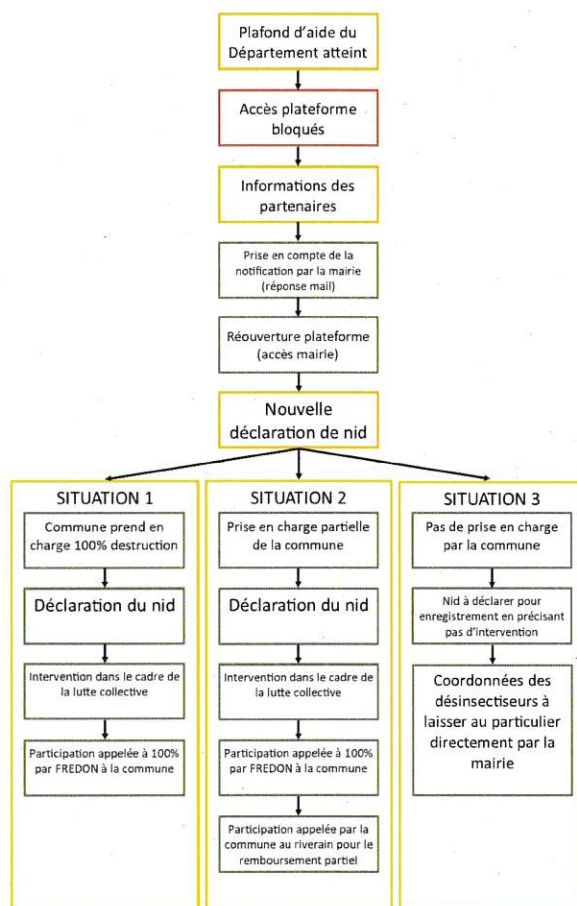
Plafond d'aide du Département atteint

Accès plateforme bloqués

Informations des partenaires

Prise en compte de la notification par la mairie (réponse mail)

Réouverture plateforme (accès mairie)

Nouvelle déclaration de nid

SITUATION 1

Commune prend en charge 100% destruction

Déclaration du nid

Intervention dans le cadre de la lutte collective

Participation appelée à 100% par FREDON à la commune

SITUATION 2

Prise en charge partielle de la commune

Déclaration du nid

Intervention dans le cadre de la lutte collective

Participation appelée à 100% par FREDON à la commune

Participation appelée par la commune au riverain pour le remboursement partiel

SITUATION 3

Pas de prise en charge par la commune

Nid à déclarer pour enregistrement en précisant pas d'intervention

Coordonnées des désinsectiseurs à laisser au particulier directement par la mairie